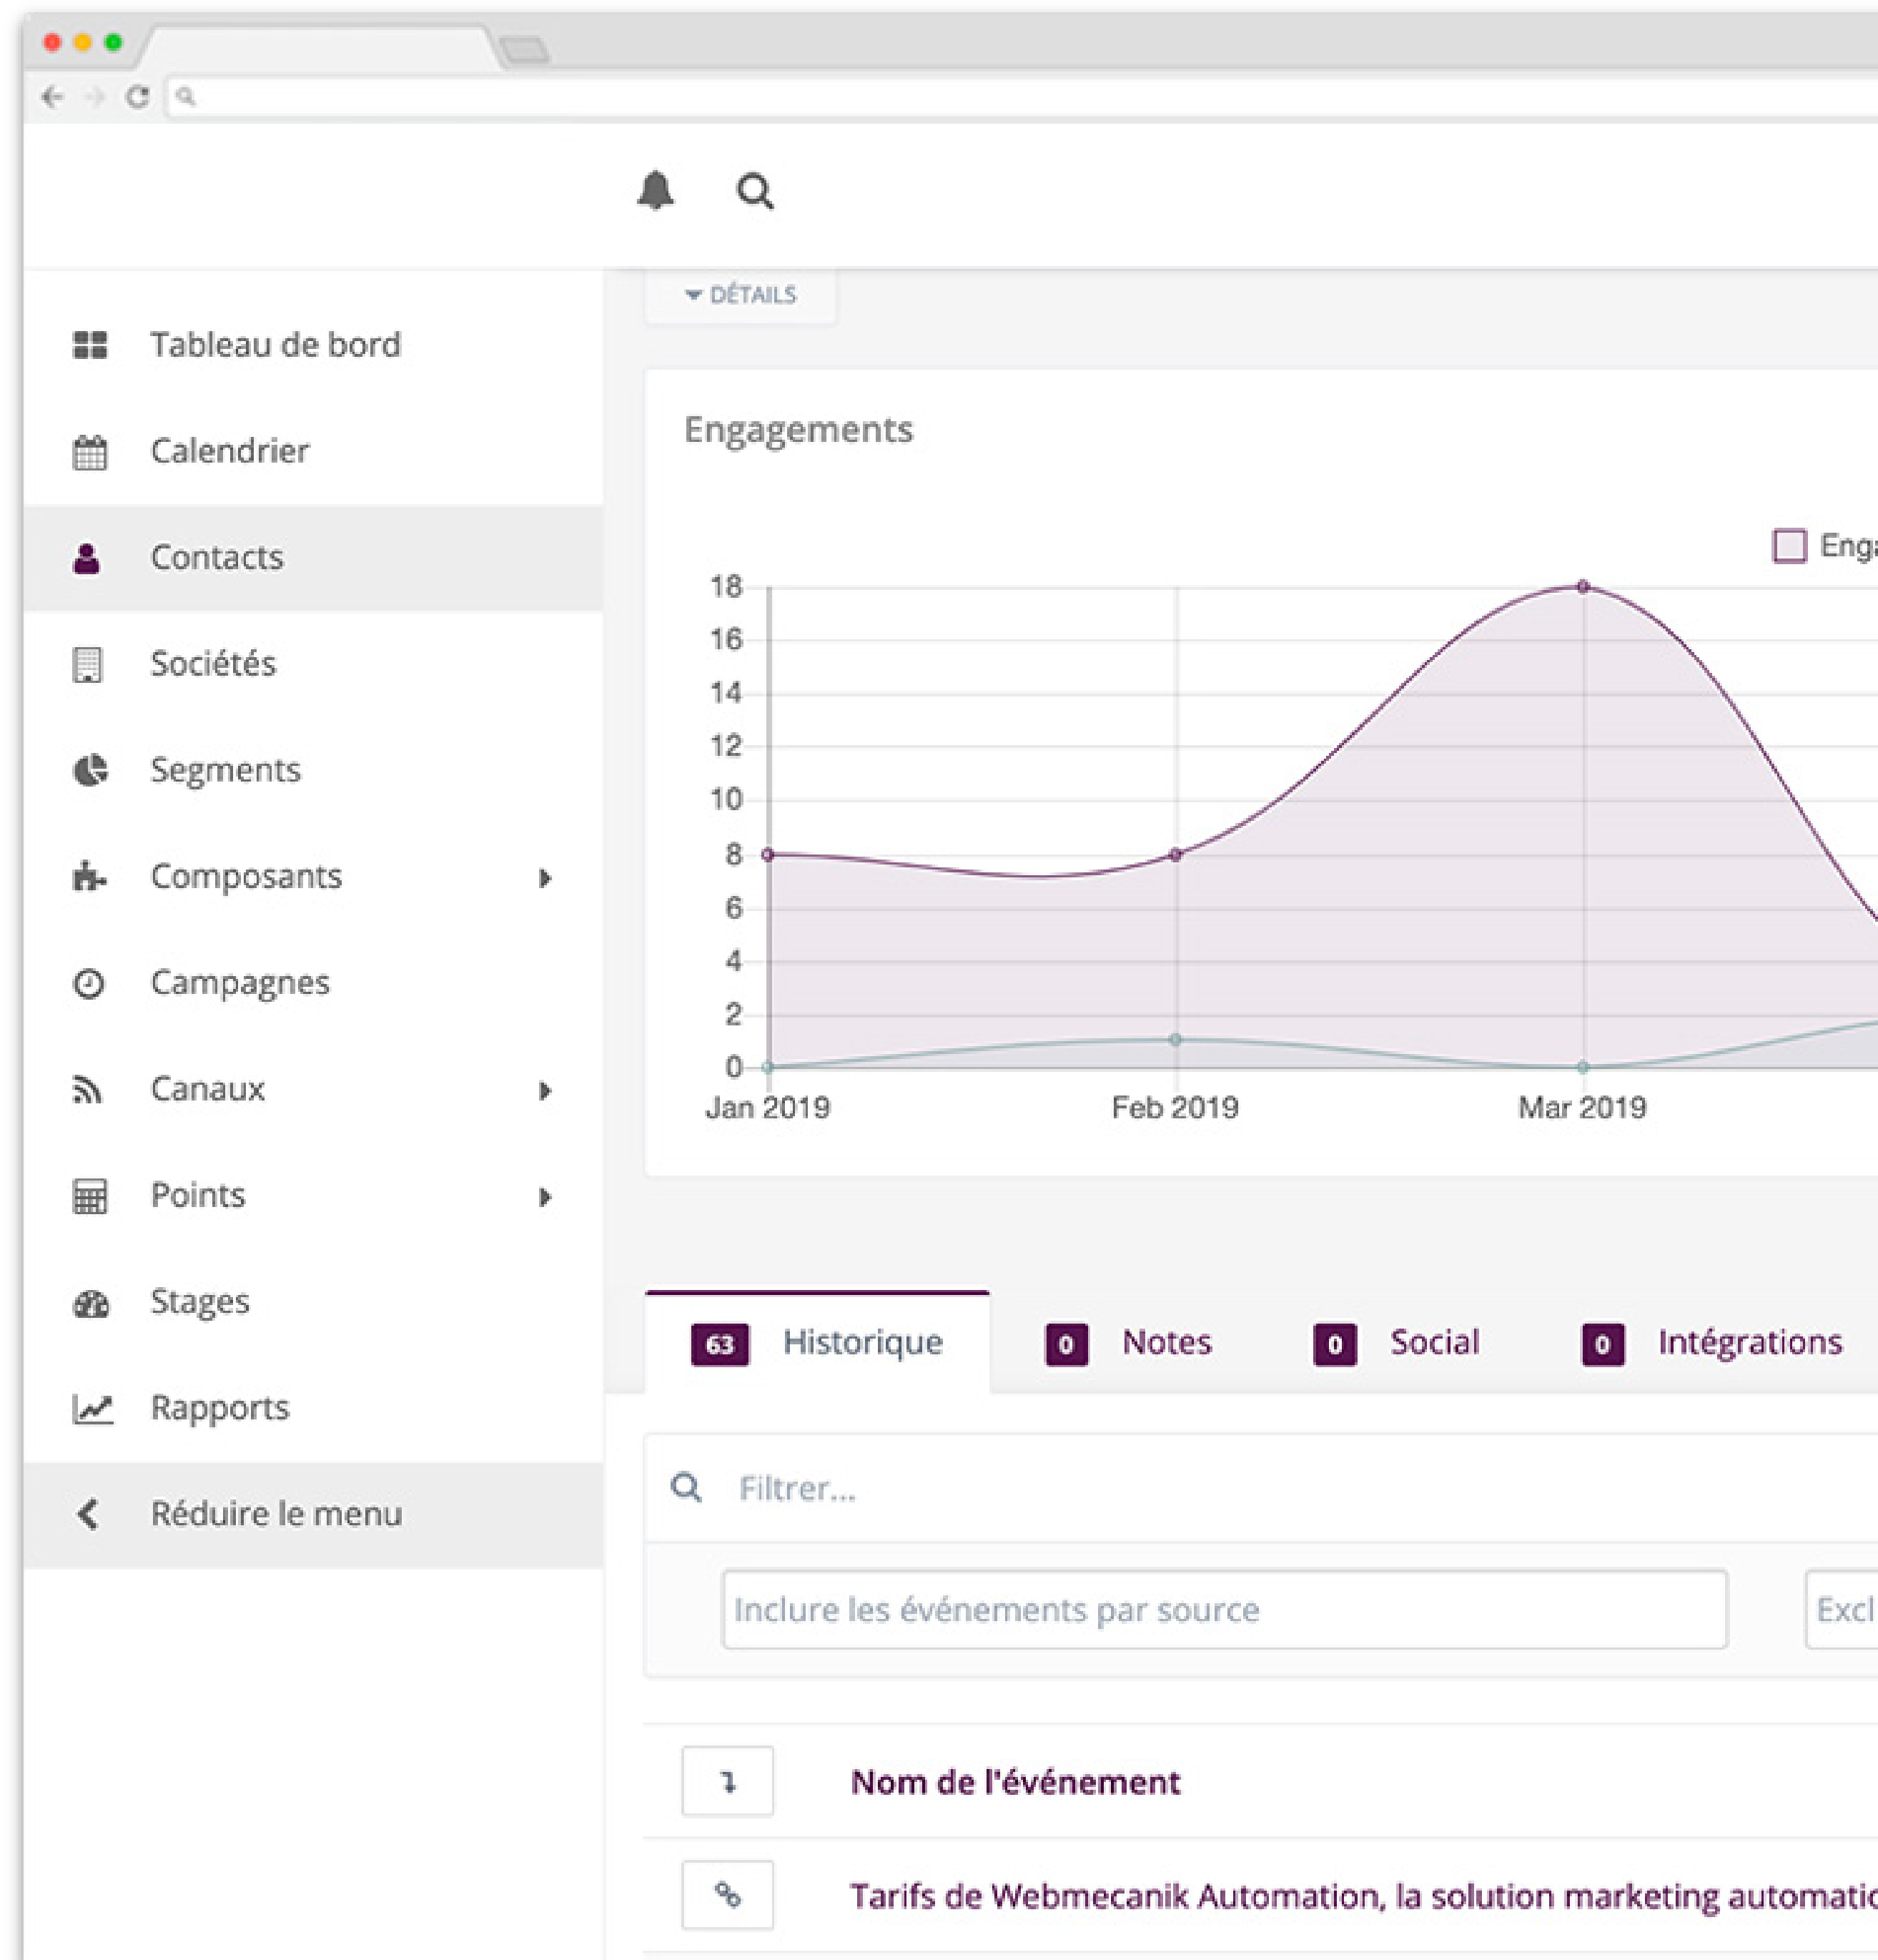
DÉTAILS

Tableau de bord
Calendrier
Contacts
Sociétés
Segments
Composants
Campagnes
Canaux
Points
Stages
Rapports
Réduire le menu

Engagements

Enga

18
16
14
12
10
8
6
4
2
0

Jan 2019
Feb 2019
Mar 2019

63 Historique
0 Notes
0 Social
0 Intégrations

Filtrer...

Inclure les événements par source

Excl

Nom de l'événement

Tarifs de Webmecanik Automation, la solution marketing automatio